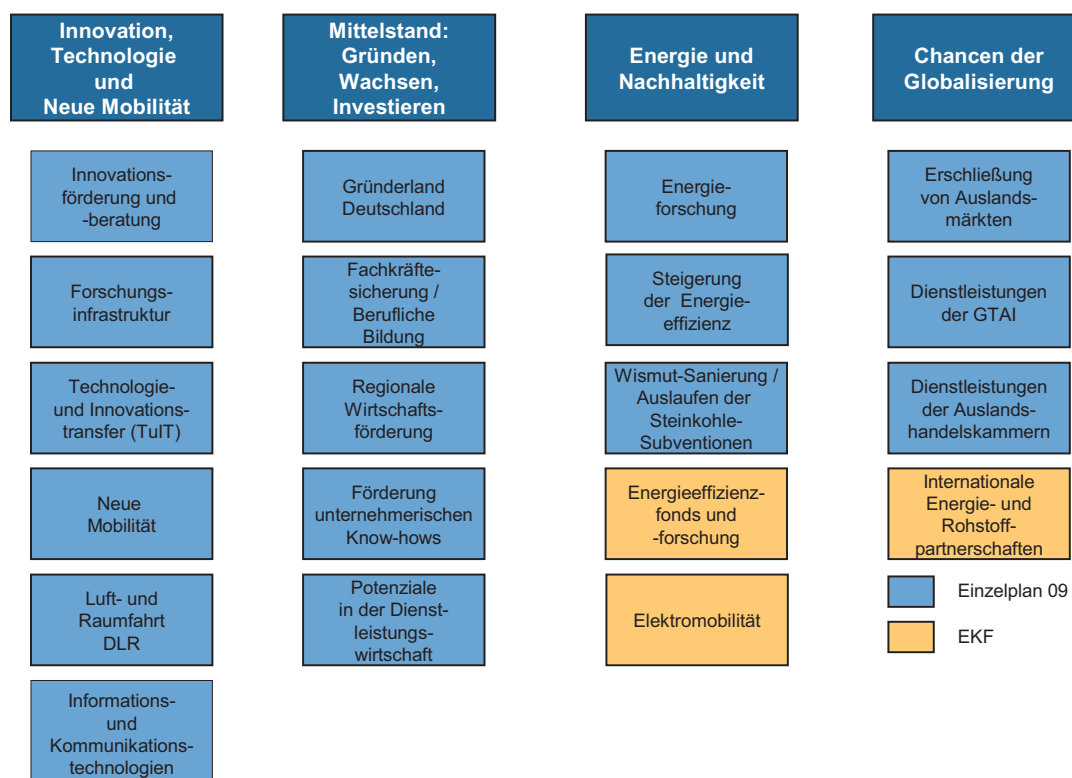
Innovation, Technologie und Neue Mobilität

Innovationsförderung und -beratung

Forschungsinfrastruktur

Technologie- und Innovationstransfer (TuIT)

Neue Mobilität

Luft- und Raumfahrt DLR

Informations- und Kommunikationstechnologien

Mittelstand: Gründen, Wachsen, Investieren

Gründerland Deutschland

Fachkräftesicherung / Berufliche Bildung

Regionale Wirtschaftsförderung

Förderung unternehmerischen Know-hows

Potenziale in der Dienstleistungswirtschaft

Energie und Nachhaltigkeit

Energieforschung

Steigerung der Energieeffizienz

Wismut-Sanierung / Auslaufen der Steinkohle-Subventionen

Energieeffizienzfonds und -forschung

Elektromobilität

Chancen der Globalisierung

Erschließung von Auslandsmärkten

Dienstleistungen der GTAI

Dienstleistungen der Auslandshandelskammern

Internationale Energie- und Rohstoffpartnerschaften

Einzelplan 09

EKF